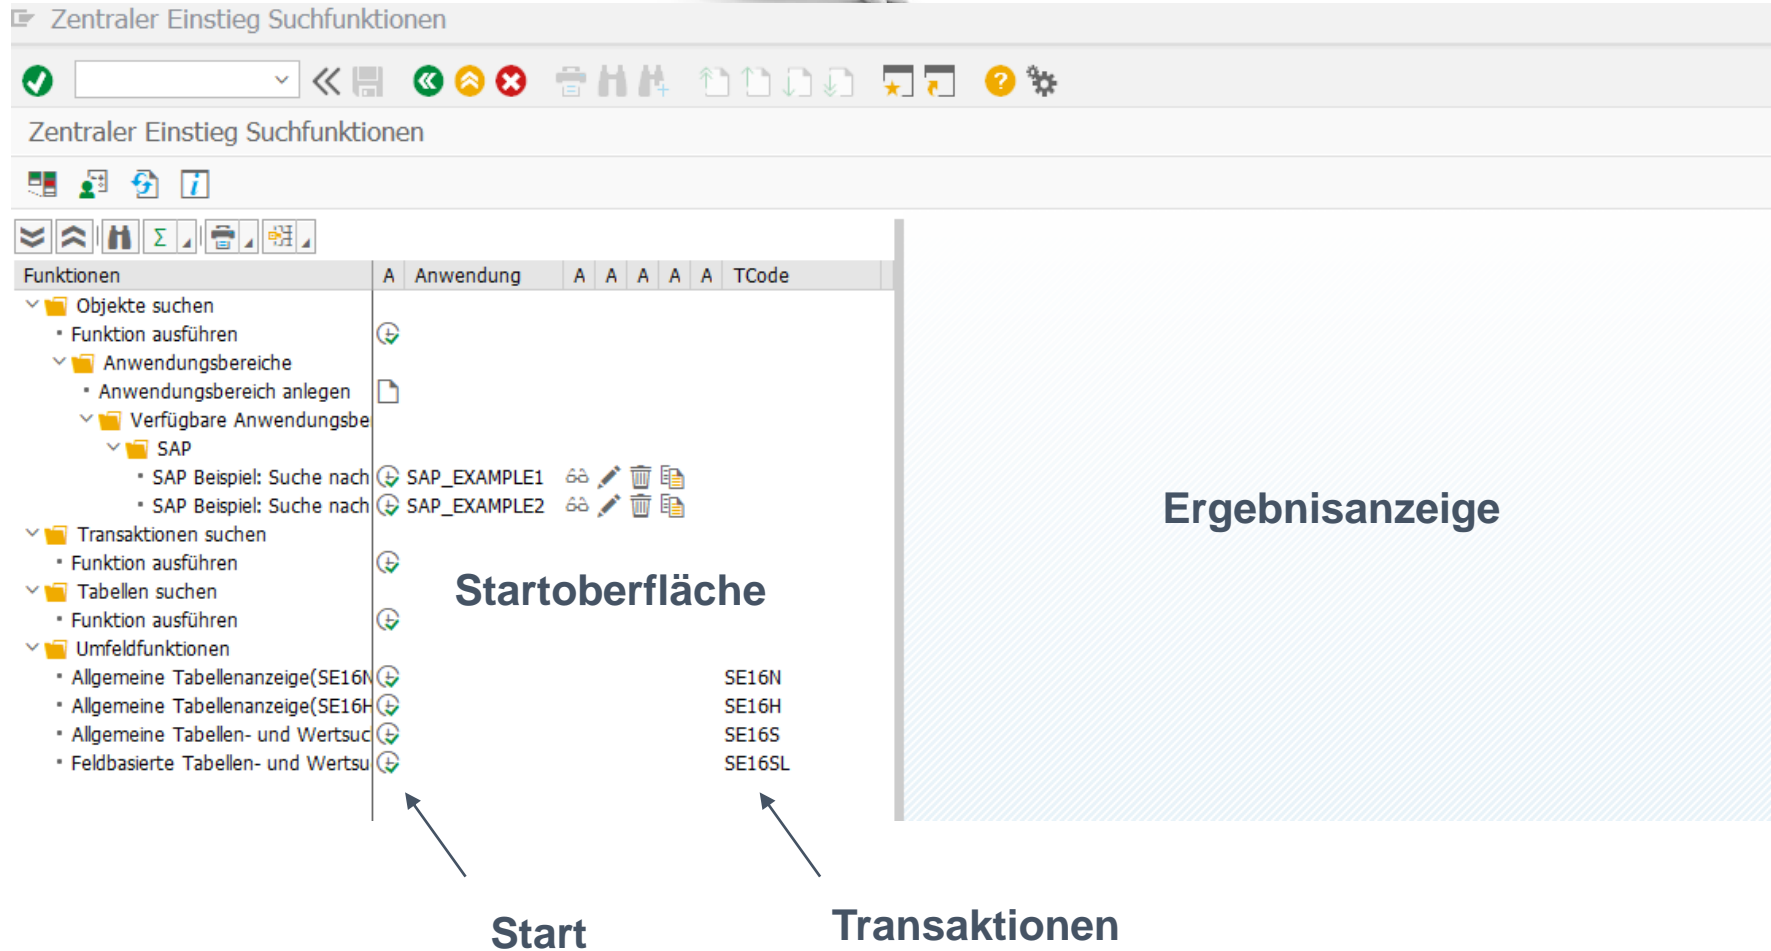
Zentraler Einstieg Suchfunktionen

Zentraler Einstieg Suchfunktionen

| Funktionen | A | Anwendung | A | A | A | A | A | TCode |
|---|---|---|---|---|---|---|---|---|
| Objekte suchen | | | | | | | | |
| Funktion ausführen | | | | | | | | |
| Anwendungsbereiche | | | | | | | | |
| Anwendungsbereich anlegen | | | | | | | | |
| Verfügbare Anwendungsbe | | | | | | | | |
| SAP | | | | | | | | |
| SAP Beispiel: Suche nach | | SAP_EXAMPLE1 | | | | | | |
| SAP Beispiel: Suche nach | | SAP_EXAMPLE2 | | | | | | |
| Transaktionen suchen | | | | | | | | |
| Funktion ausführen | | | | | | | | |
| Tabellen suchen | | | | | | | | |
| Funktion ausführen | | | | | | | | |
| Umfeldfunktionen | | | | | | | | |
| Allgemeine Tabellenanzeige(SE16N | | | | | | | | SE16N |
| Allgemeine Tabellenanzeige(SE16H | | | | | | | | SE16H |
| Allgemeine Tabellen- und Wertsuc | | | | | | | | SE16S |
| Feldbasierte Tabellen- und Wertsu | | | | | | | | SE16SL |

Startoberfläche

Ergebnisanzeige

Start

Transaktionen